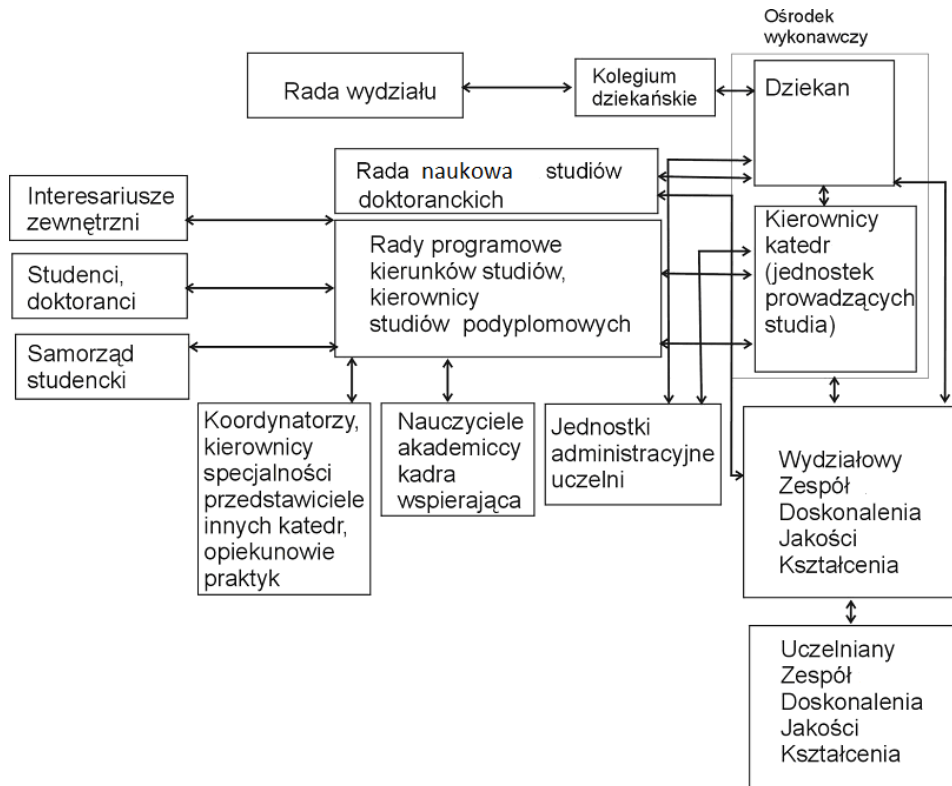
Ośrodek wykonawczy

Rada wydziału

Kolegium dziekańskie

Dziekan

Rada naukowa studiów doktoranckich

Interesariusze zewnętrzni

Kierownicy katedr (jednostek prowadzących studia)

Rady programowe kierunków studiów, kierownicy studiów podyplomowych

Studenci, doktoranci

Samorząd studencki

Koordynatorzy, kierownicy specjalności przedstawiciele innych katedr, opiekunowie praktyk

Nauczyciele akademiccy kadra wspierająca

Jednostki administracyjne uczelni

Wydziałowy Zespół Doskonalenia Jakości Kształcenia

Uczelniany Zespół Doskonalenia Jakości Kształcenia